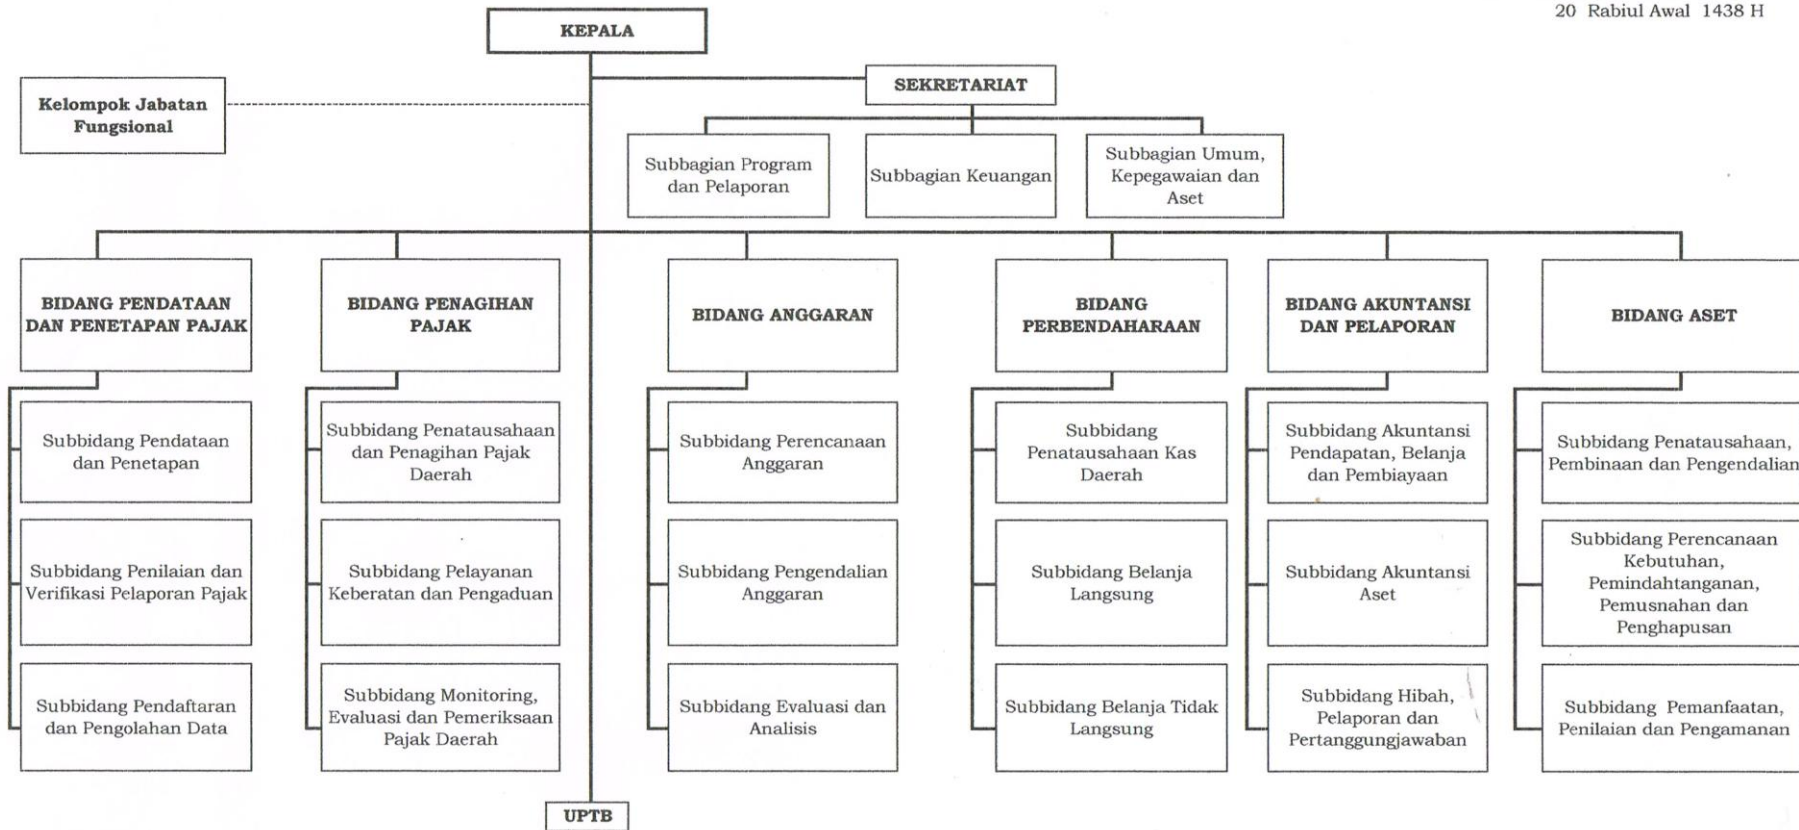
20 Rabiul Awal 1438 H

KEPALA

Kelompok Jabatan Fungsional

SEKRETARIAT

Subbagian Program dan Pelaporan

Subbagian Keuangan

Subbagian Umum, Kepegawaian dan Aset

BIDANG PENDATAAN DAN PENETAPAN PAJAK

Subbidang Pendataan dan Penetapan

Subbidang Penilaian dan Verifikasi Pelaporan Pajak

Subbidang Pendaftaran dan Pengolahan Data

BIDANG PENAGIHAN PAJAK

Subbidang Penatausahaan dan Penagihan Pajak Daerah

Subbidang Pelayanan Keberatan dan Pengaduan

Subbidang Monitoring, Evaluasi dan Pemeriksaan Pajak Daerah

BIDANG ANGGARAN

Subbidang Perencanaan Anggaran

Subbidang Pengendalian Anggaran

Subbidang Evaluasi dan Analisis

BIDANG PERBENDAHARAAN

Subbidang Penatausahaan Kas Daerah

Subbidang Belanja Langsung

Subbidang Belanja Tidak Langsung

BIDANG AKUNTANSI DAN PELAPORAN

Subbidang Akuntansi Pendapatan, Belanja dan Pembiayaan

Subbidang Akuntansi Aset

Subbidang Hibah, Pelaporan dan Pertanggungjawaban

BIDANG ASET

Subbidang Penatausahaan, Pembinaan dan Pengendalian

Subbidang Perencanaan Kebutuhan, Pemindahtanganan, Pemusnahan dan Penghapusan

Subbidang Pemanfaatan, Penilaian dan Pengamanan

UPTB